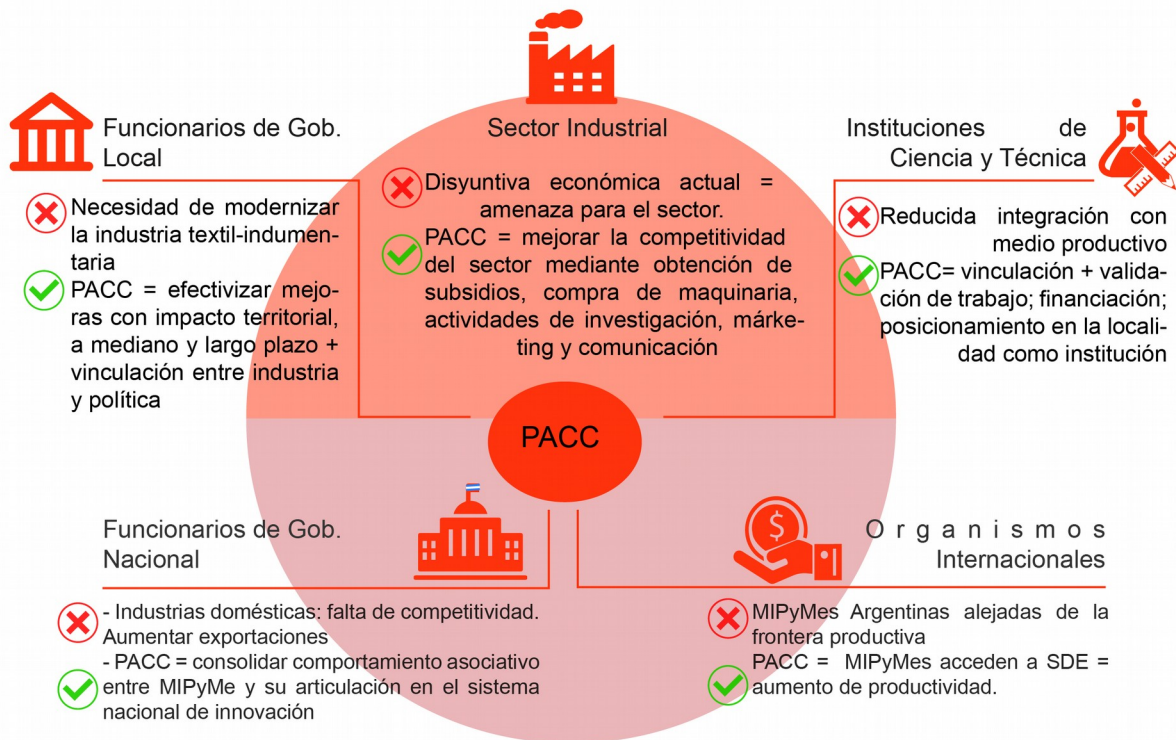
Funcionarios de Gob. Local

Necesidad de modernizar la industria textil-indumentaria

PACC = efectivizar mejoras con impacto territorial, a mediano y largo plazo + vinculación entre industria y política

Sector Industrial

Disyuntiva económica actual = amenaza para el sector.

PACC = mejorar la competitividad del sector mediante obtención de subsidios, compra de maquinaria, actividades de investigación, márketing y comunicación

Instituciones de Ciencia y Técnica

Reducida integración con medio productivo

PACC= vinculación + validación de trabajo; financiación; posicionamiento en la localidad como institución

PACC

Funcionarios de Gob. Nacional

- Industrias domésticas: falta de competitividad. Aumentar exportaciones

- PACC = consolidar comportamiento asociativo entre MIPyMe y su articulación en el sistema nacional de innovación

Organismos Internacionales

MIPyMes Argentinas alejadas de la frontera productiva

PACC = MIPyMes acceden a SDE = aumento de productividad.